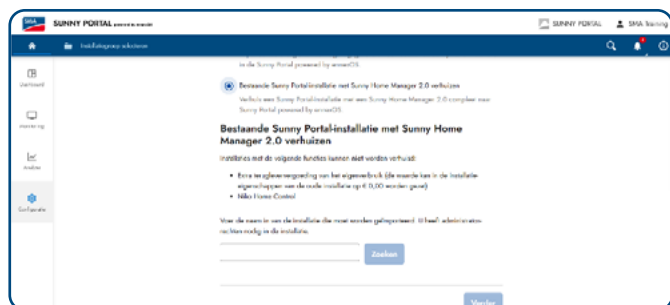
SMA SUNNY PORTAL powered by ennexOS

SUNNY PORTAL
SMA Training

Installatiegroep selecteren

Overzicht

Monitoring

Analyse

Configuratie

in de Sunny Portal powered by ennexOS.

Bestaande Sunny Portal-installatie met Sunny Home Manager 2.0 verhuizen

Verhuis een Sunny Portal-installatie met Sunny Home Manager 2.0 compleet naar Sunny Portal powered by ennexOS.

Bestaande Sunny Portal-installatie met Sunny Home Manager 2.0 verhuizen

Installaties met de volgende functies kunnen niet worden verhuisd:

• Extra terugleververgoeding voor het eigenverbruik (de waarde kan in de installatie-eigenschappen van de oude installatie op € 0,00 worden gezet)
• Niko Home Control

Voer de naam in van de installatie die moet worden geïmporteerd. U heeft administratorrechten nodig in de installatie.

Zoeken

Verder